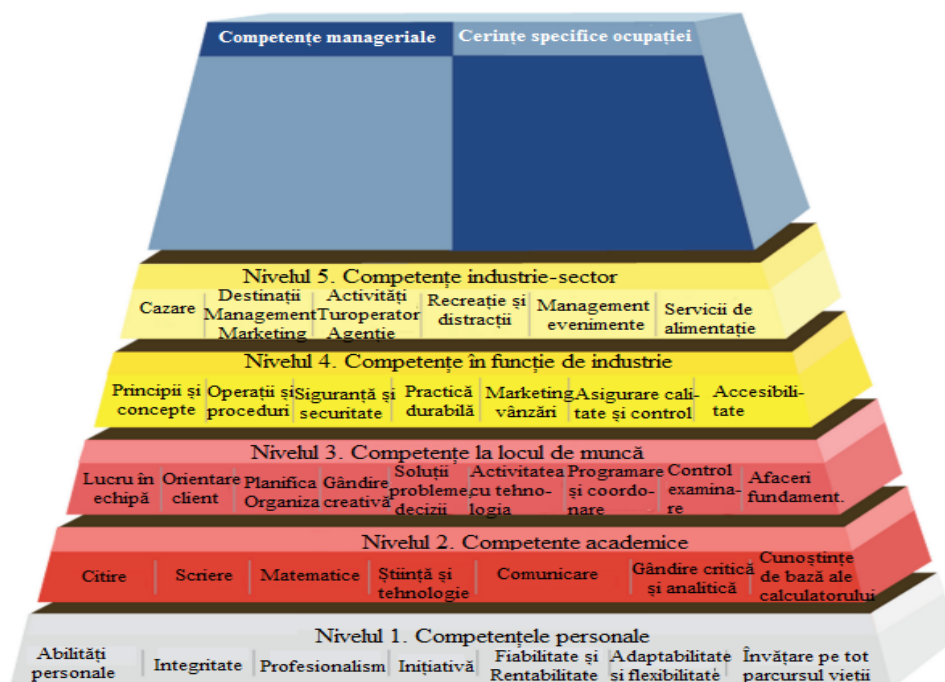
Competențe manageriale
Cerințe specifice ocupației

Nivelul 5. Competențe industrie-sector
Cazare
Destinații Management Marketing
Activități Turoperator Agenție
Recreație și distracții
Management evenimente
Servicii de alimentație

Nivelul 4. Competențe în funcție de industrie
Principii și concepte
Operații și proceduri
Siguranță și securitate
Practică durabilă
Marketing vânzări
Asigurare calitate și control
Accesibilitate

Nivelul 3. Competențe la locul de muncă
Lucru în echipă
Orientare client
Planifica Organiza
Gândire creativă
Soluții probleme decizii
Activitatea cu tehnologia
Programare și coordonare
Control examinare
Afaceri fundament.

Nivelul 2. Competente academice
Citire
Scriere
Matematice
Știință și tehnologie
Comunicare
Gândire critică și analitică
Cunoștințe de bază ale calculatorului

Nivelul 1. Competențele personale
Abilități personale
Integritate
Profesionalism
Inițiativă
Fiabilitate și Rentabilitate
Adaptabilitate și flexibilitate
Învățare pe tot parcursul vieții